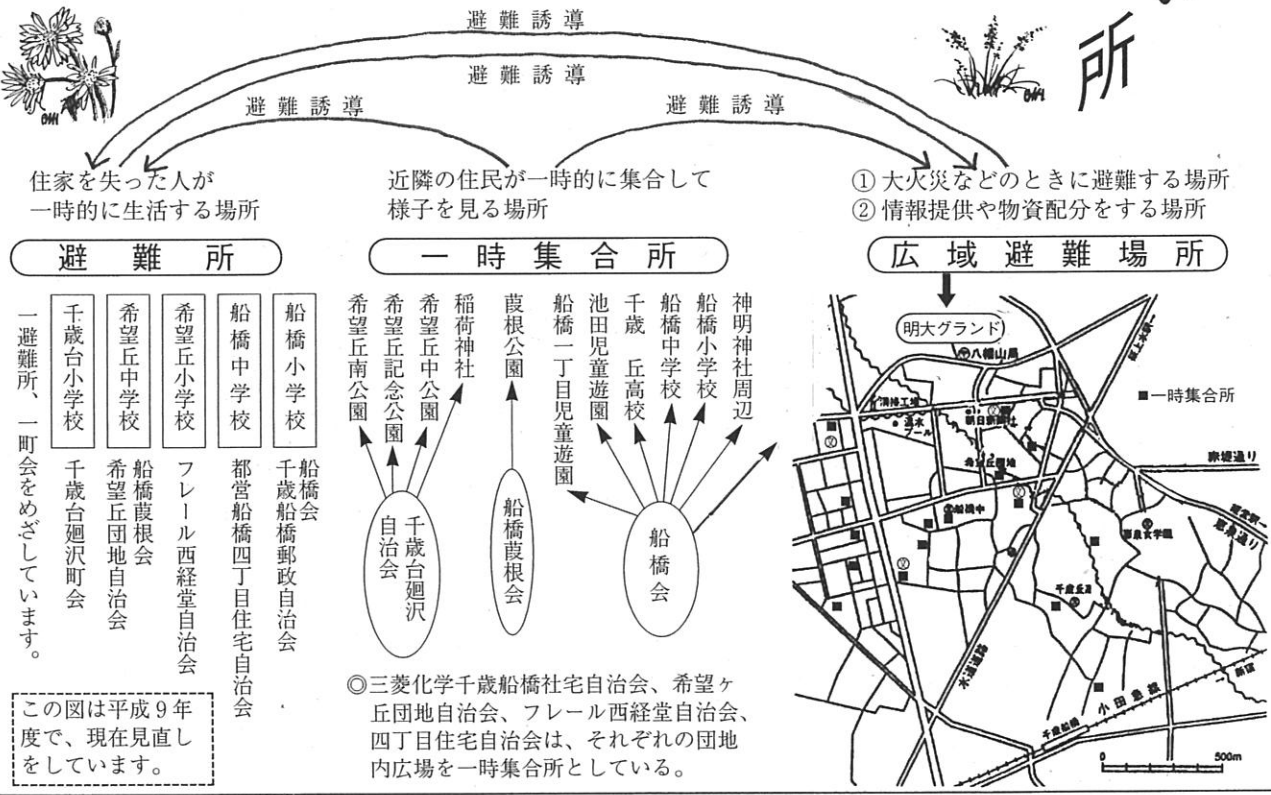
避難誘導

避難誘導

避難誘導

避難誘導

所

住家を失った人が一時的に生活する場所

近隣の住民が一時的に集合して様子を見る場所

① 大火災などのときに避難する場所
② 情報提供や物資配分をする場所

避難所

一時集合所

広域避難場所

船橋小学校 船橋会 千歳船橋郵政自治会

船橋中学校 都営船橋四丁目住宅自治会

希望丘小学校 フレール西経堂自治会

希望丘中学校 船橋葭根会 希望丘団地自治会

千歳台小学校 千歳台廻沢町会

一避難所、一町会をめざしています。

この図は平成9年度で、現在見直しをしています。

希望丘南公園
希望丘記念公園
希望丘中公園
稲荷神社

千歳台廻沢自治会

葭根公園

船橋葭根会

船橋一丁目児童遊園
池田児童遊園
千歳丘高校
船橋中学校
船橋小学校
神明神社周辺

船橋会

◎三菱化学千歳船橋社宅自治会、希望ヶ丘団地自治会、フレール西経堂自治会、四丁目住宅自治会は、それぞれの団地内広場を一時集合所としている。

明大グランド

八幡山局

■一時集合所

清掃工場

温水プール

朝日新聞社

希望丘団地

赤堤通り

船橋中

環状八号線

恵泉女学園

千歳丘高

木道通路

小田急線

千歳船橋

0 500m